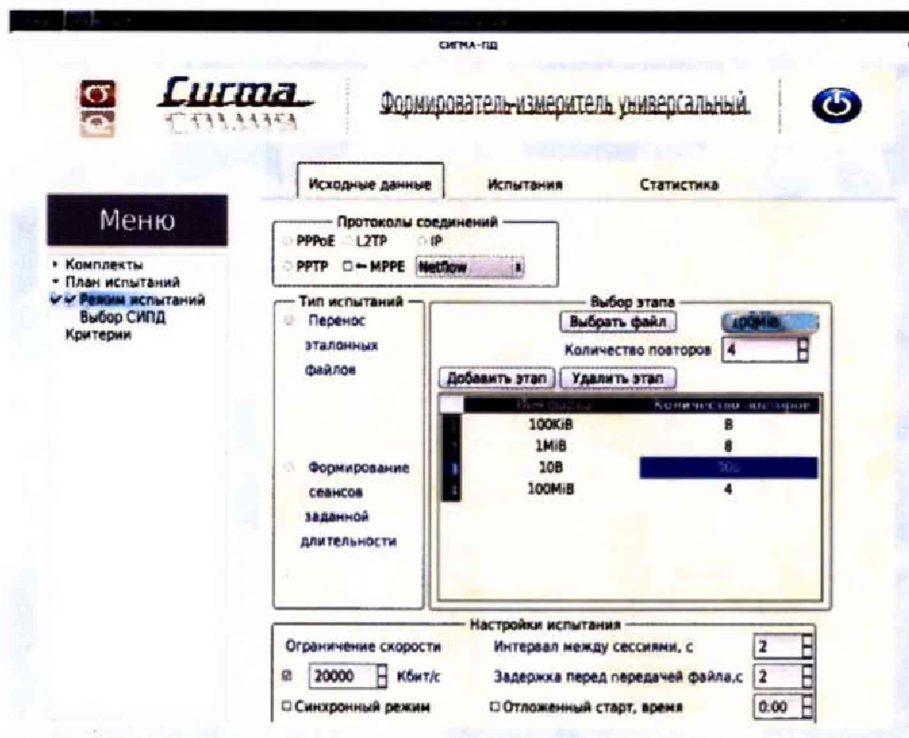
СИГМА-ПД

Сигма

Формирователь-измеритель универсальный.

Исходные данные | Испытания | Статистика

Меню

• Комплекты
• План испытаний
✓ Режим испытаний
Выбор СИПД
Критерии

Протоколы соединений
PPPoE L2TP IP
PPTP MPPE NetFlow

Тип испытаний
Перенос эталонных файлов
Формирование сеансов заданной длительности

Выбор этапа
Выбрать файл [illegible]
Количество повторов 4
Добавить этап Удалить этап

| | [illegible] | Количество повторов |
|---|---|---|
| 1 | 100KiB | 8 |
| 2 | 1MiB | 8 |
| 3 | 10B | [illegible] |
| 4 | 100MiB | 4 |

Настройки испытания
Ограничение скорости
20000 Кбит/с
Интервал между сессиями, с 2
Задержка перед передачей файла,с 2
Синхронный режим
Отложенный старт, время 0:00